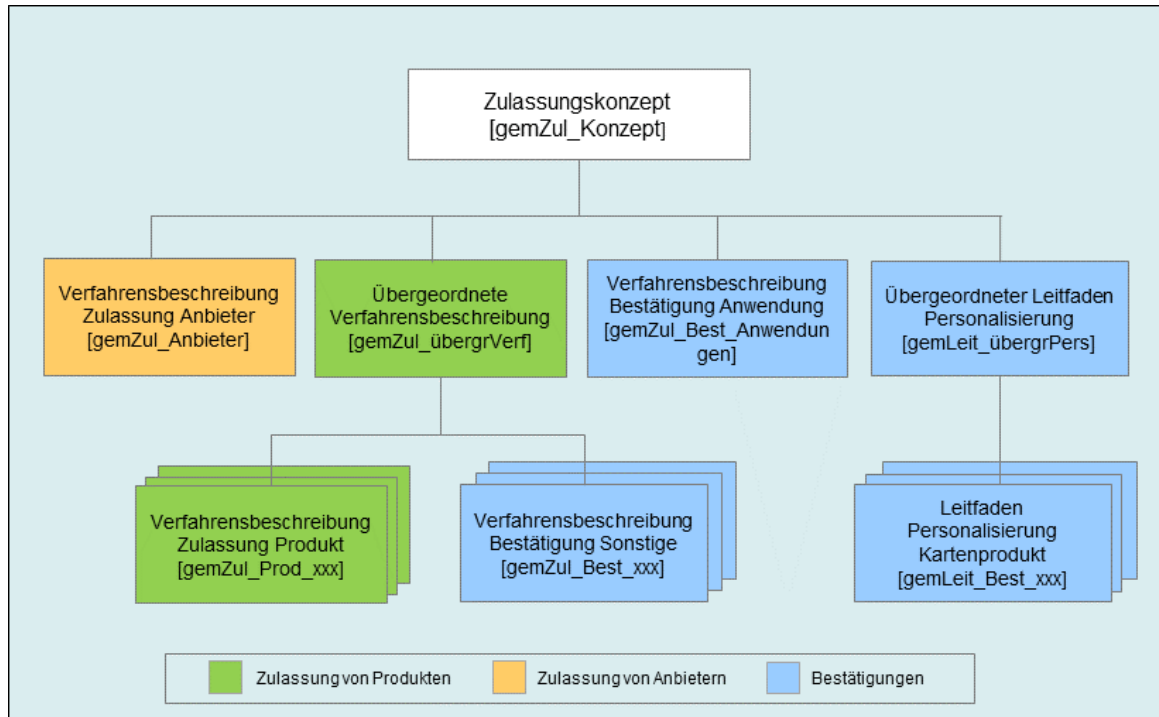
Zulassungskonzept
[gemZul_Konzept]

Verfahrensbeschreibung Zulassung Anbieter [gemZul_Anbieter]

Übergeordnete Verfahrensbeschreibung [gemZul_übergrVerf]

Verfahrensbeschreibung Bestätigung Anwendung [gemZul_Best_Anwendungen]

Übergeordneter Leitfaden Personalisierung [gemLeit_übergrPers]

Verfahrensbeschreibung Zulassung Produkt [gemZul_Prod_xxx]

Verfahrensbeschreibung Bestätigung Sonstige [gemZul_Best_xxx]

Leitfaden Personalisierung Kartenprodukt [gemLeit_Best_xxx]

Zulassung von Produkten
Zulassung von Anbietern
Bestätigungen